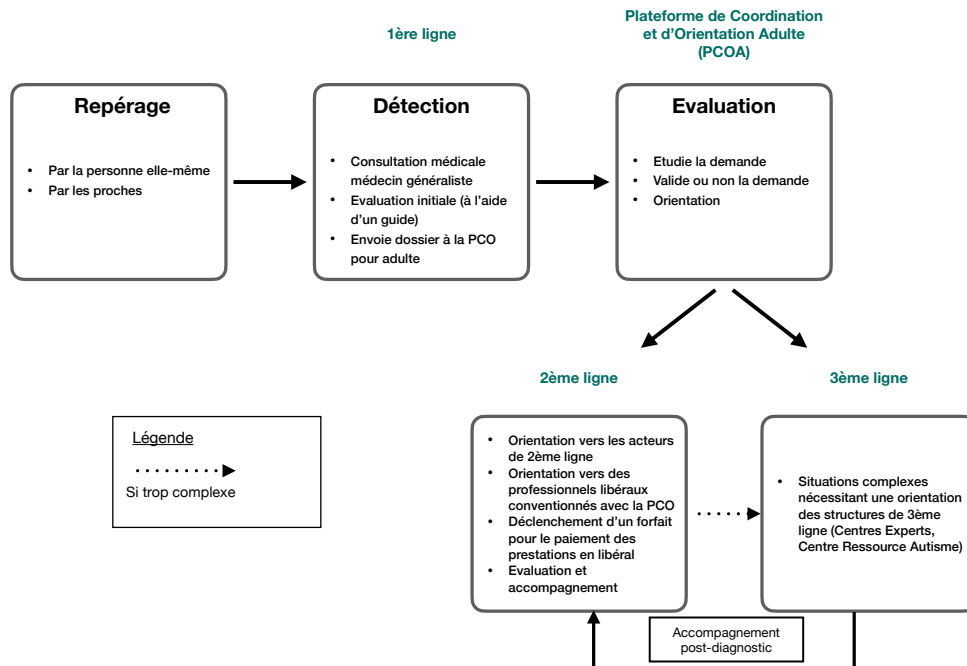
1ère ligne

Plateforme de Coordination et d'Orientation Adulte (PCOA)

Repérage

- Par la personne elle-même
- Par les proches

Détection

- Consultation médicale médecin généraliste
- Evaluation initiale (à l'aide d'un guide)
- Envoie dossier à la PCO pour adulte

Evaluation

- Etudie la demande
- Valide ou non la demande
- Orientation

2ème ligne

3ème ligne

Légende

Si trop complexe

- Orientation vers les acteurs de 2ème ligne
- Orientation vers des professionnels libéraux conventionnés avec la PCO
- Déclenchement d'un forfait pour le paiement des prestations en libéral
- Evaluation et accompagnement

- Situations complexes nécessitant une orientation des structures de 3ème ligne (Centres Experts, Centre Ressource Autisme)

Accompagnement post-diagnostic